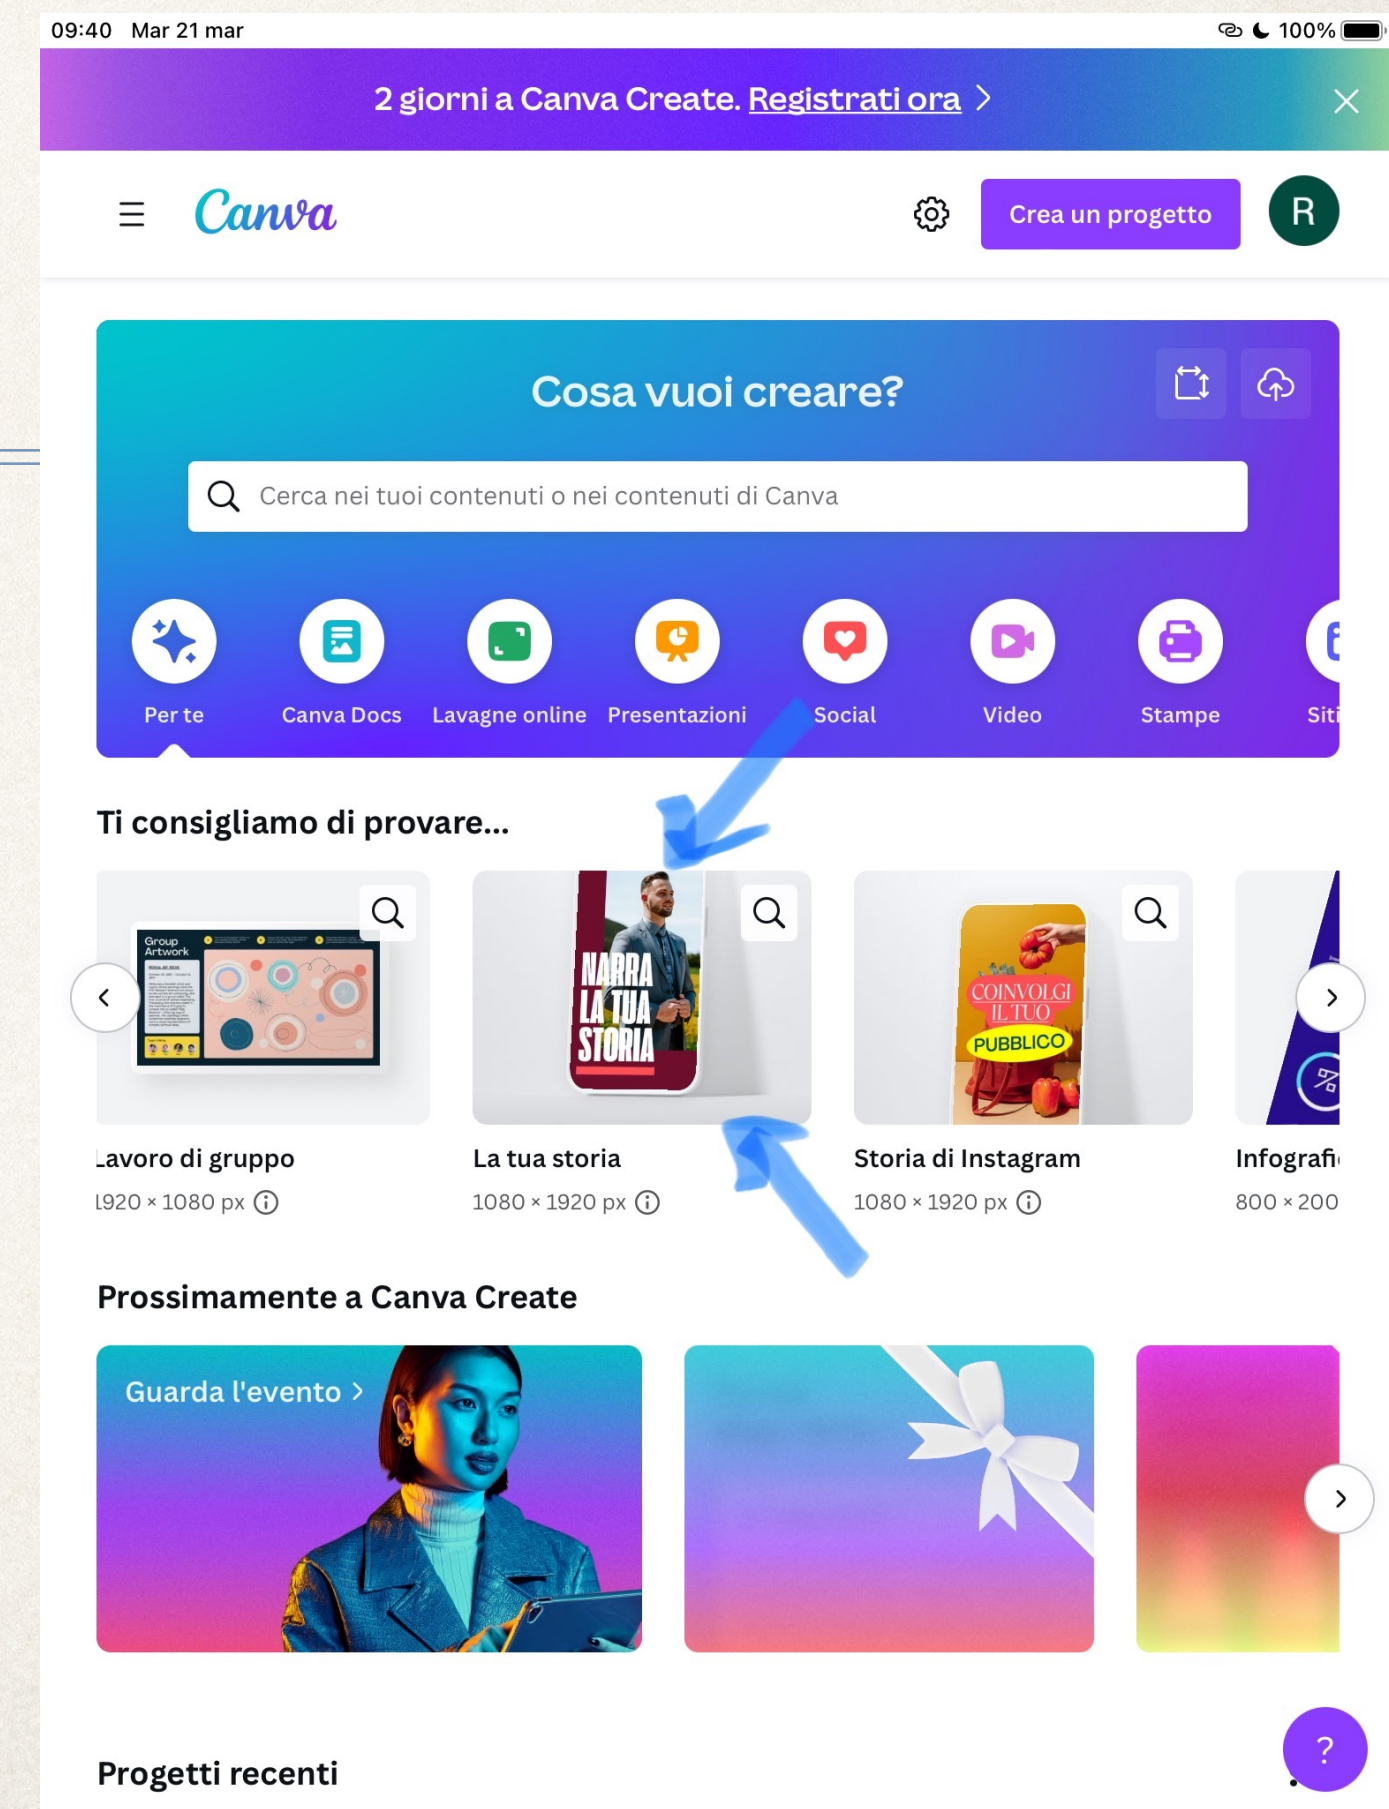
09:40 Mar 21 mar

100%

2 giorni a Canva Create. Registrati ora >

Canva

Crea un progetto

R

Cosa vuoi creare?

Cerca nei tuoi contenuti o nei contenuti di Canva

Per te

Canva Docs

Lavagne online

Presentazioni

Social

Video

Stampe

Siti

Ti consigliamo di provare...

Group Artwork

NARRA LA TUA STORIA

COINVOLGI IL TUO PUBBLICO

Lavoro di gruppo

1920 × 1080 px

La tua storia

1080 × 1920 px

Storia di Instagram

1080 × 1920 px

Infografi

800 × 200

Prossimamente a Canva Create

Guarda l'evento >

Progetti recenti

?